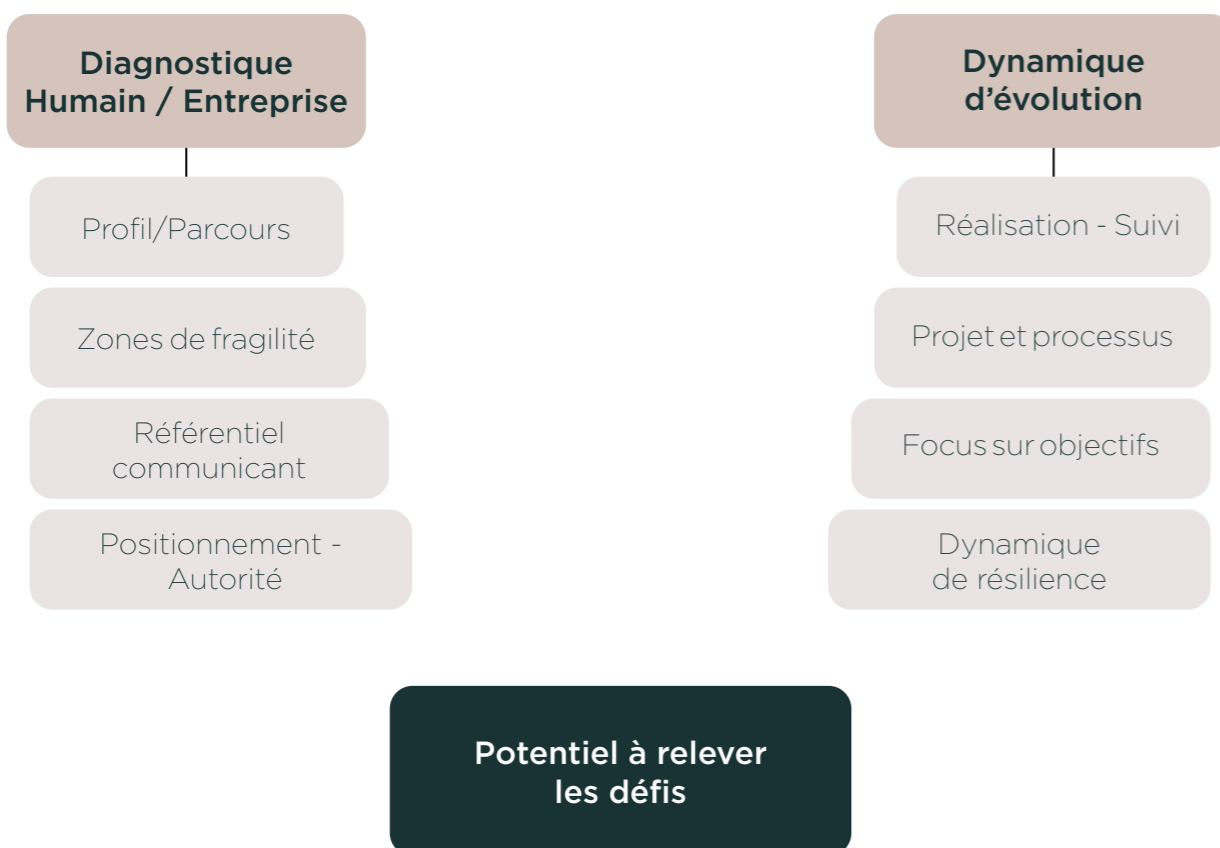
Diagnostique Humain / Entreprise

Profil/Parcours

Zones de fragilité

Référentiel communicant

Positionnement - Autorité

Dynamique d’évolution

Réalisation - Suivi

Projet et processus

Focus sur objectifs

Dynamique de résilience

Potentiel à relever les défis